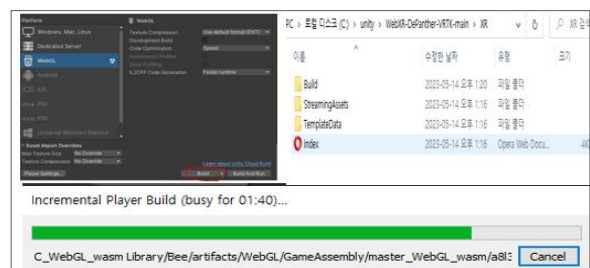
Platform
Windows, Mac, Linux
Dedicated Server
WebGL
Android
iOS
PS4
PS5
Universal Windows Platform
WebGL
Texture Compression
Use default format (DXT)
Development Build
Code Optimization
Speed
IL2CPP Code Generation
Faster runtime
Asset Import Overrides
Max Texture Size
No Override
Texture Compression
No Override
Learn about Unity Cloud Build
Player Settings...
Build
Build And Run

PC > 로컬 디스크 (C:) > unity > WebXR-DePanther-VRTK-main > XR
XR 검색
이름
수정한 날짜
유형
크기
Build
2023-05-14 오후 1:20
파일 폴더
StreamingAssets
2023-05-14 오후 1:16
파일 폴더
TemplateData
2023-05-14 오후 1:16
파일 폴더
index
2023-05-14 오후 1:26
Opera Web Docu...
4K

Incremental Player Build (busy for 01:40)...

C_WebGL_wasm Library/Bee/artifacts/WebGL/GameAssembly/master_WebGL_wasm/a8l3
Cancel